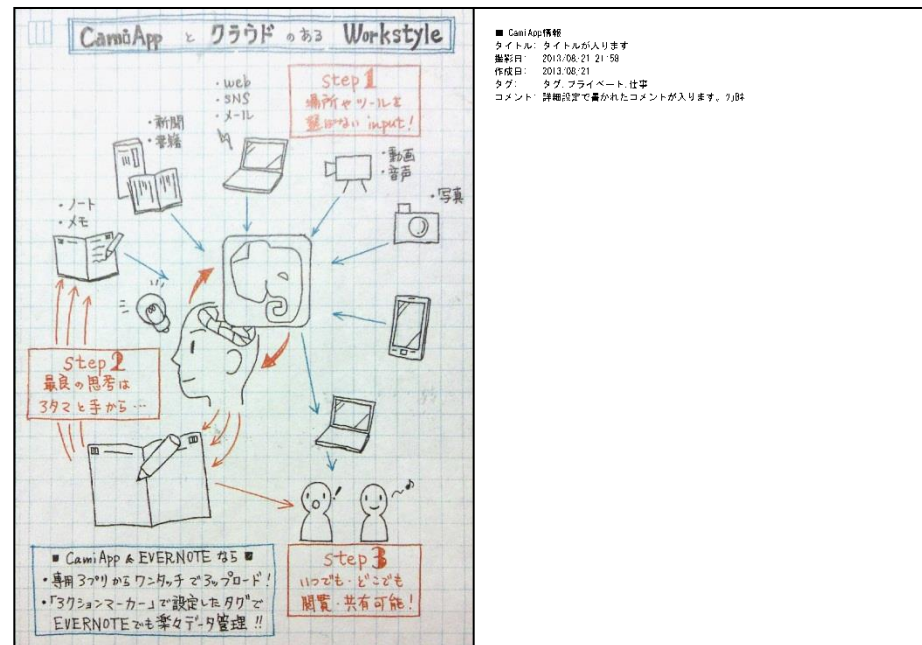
CamiApp と クラウド のある Workstyle

Step 1
場所やツールを選ばない input!

・web
・SNS
・メール

・新聞
・書籍

・動画
・音声

・写真

・ノート
・メモ

Step 2
最良の思考は
アタマと手から…

Step 3
いつでも・どこでも
閲覧・共有可能!

■ CamiApp & EVERNOTE なら ■
・専用アプリからワンタッチでアップロード!
・「アクションマーカー」で設定したタグでEVERNOTEでも楽々データ管理!!

■ CamiApp情報
タイトル: タイトルが入ります
撮影日: 2013/08/21 21:59
作成日: 2013/08/21
タグ: タグ,プライベート,仕事
コメント: 詳細設定で書かれたコメントが入ります。ｿｼﾞﾙ